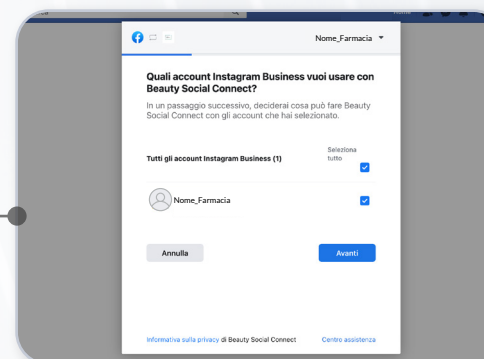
Nome_Farmacia

Quali account Instagram Business vuoi usare con Beauty Social Connect?

In un passaggio successivo, deciderai cosa può fare Beauty Social Connect con gli account che hai selezionato.

Tutti gli account Instagram Business (1)

Seleziona tutto

Nome_Farmacia

Annulla

Avanti

Informativa sulla privacy di Beauty Social Connect

Centro assistenza